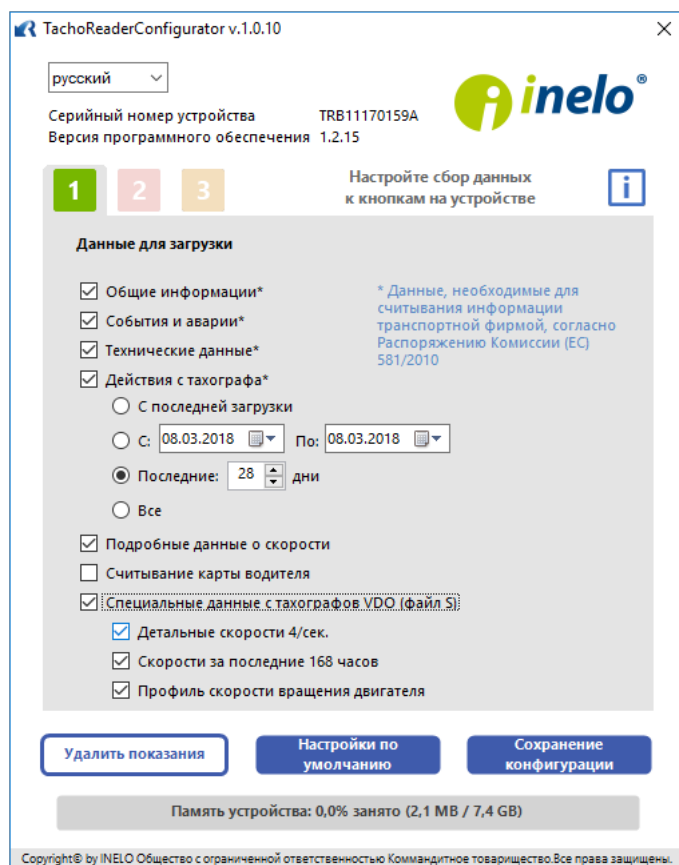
TachoReaderConfigurator v.1.0.10

русский

Серийный номер устройства TRB11170159A
Версия программного обеспечения 1.2.15

inelo®

1 2 3

Настройте сбор данных к кнопкам на устройстве

i

Данные для загрузки

Общие информации*
События и аварии*
Технические данные*
Действия с тахографа*

\* Данные, необходимые для считывания информации транспортной фирмой, согласно Распоряжению Комиссии (ЕС) 581/2010

С последней загрузки
С: 08.03.2018 По: 08.03.2018
Последние: 28 дни
Все

Подробные данные о скорости
Считывание карты водителя
Специальные данные с тахографов VDO (файл S)
Детальные скорости 4/сек.
Скорости за последние 168 часов
Профиль скорости вращения двигателя

Удалить показания
Настройки по умолчанию
Сохранение конфигурации

Память устройства: 0,0% занято (2,1 MB / 7,4 GB)

Copyright© by INELO Общество с ограниченной ответственностью Коммандитное товарищество.Все права защищены.